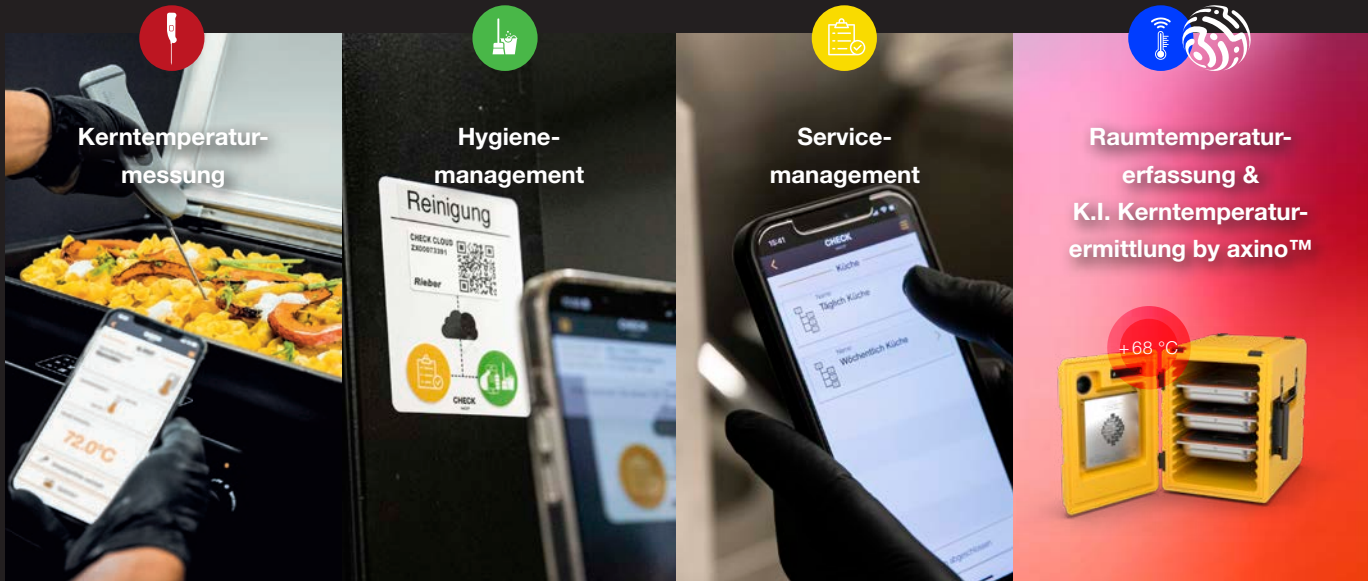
Kerntemperaturmessung

72.0°C

Hygienemanagement

Reinigung

CHECK CLOUD

Rieber

CHECK

Servicemanagement

CHECK

Küche

Täglich Küche

Wöchentlich Küche

Raumtemperaturerfassung & K.I. Kerntemperaturermittlung by axino™

+68 °C